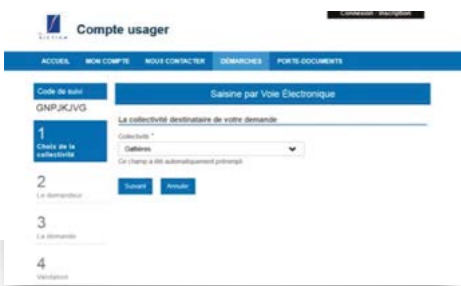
Compte usager

Connexion Inscription

ACCUEIL MON COMPTE NOUS CONTACTER DÉMARCHES PORTE-DOCUMENTS

Code de suivi
GNPJKJVG

1
Choix de la collectivité

2
Le demandeur

3
La demande

4
Validation

Saisine par Voie Électronique

La collectivité destinataire de votre demande

Collectivité *
Gattières

Ce champ a été automatiquement prérempli

Suivant Annuler